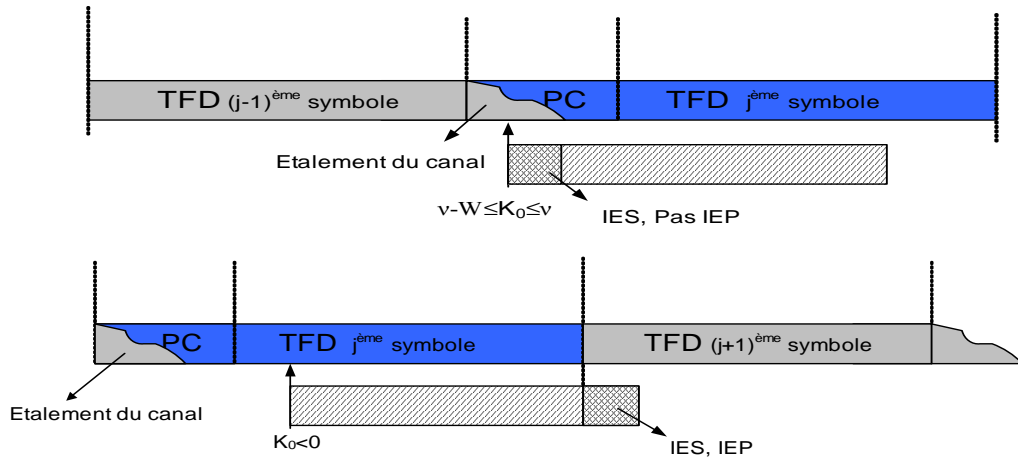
TFD $(j-1)^{ème}$ symbole

PC

TFD $j^{ème}$ symbole

Etalement du canal

$\nu-W\leq K_0\leq\nu$

IES, Pas IEP

PC

TFD $j^{ème}$ symbole

TFD $(j+1)^{ème}$ symbole

Etalement du canal

$K_0<0$

IES, IEP